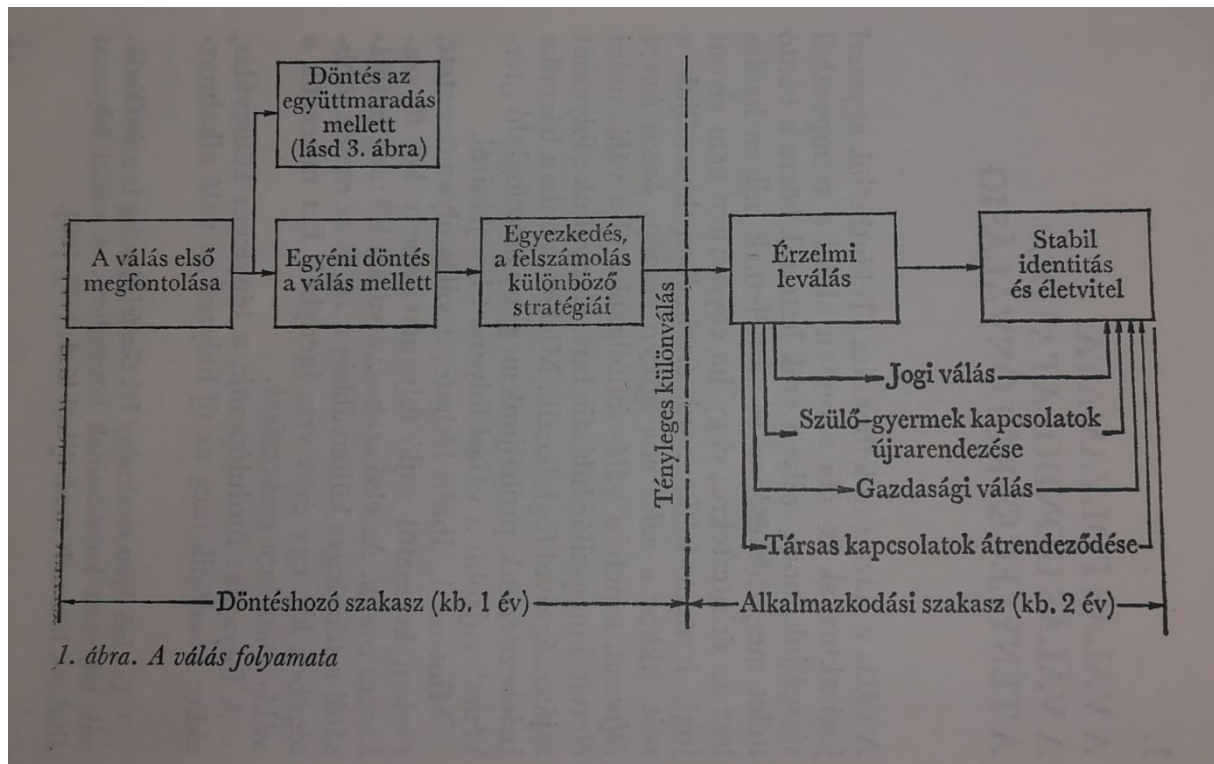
Döntés az együttmaradás mellett (lásd 3. ábra)

A válás első megfontolása

Egyéni döntés a válás mellett

Egyezkedés, a felszámolás különböző stratégiái

Tényleges különválás

Érzelmi leválás

Stabil identitás és életvitel

Jogi válás

Szülő–gyermek kapcsolatok újrarendezése

Gazdasági válás

Társas kapcsolatok átrendeződése

Döntéshozó szakasz (kb. 1 év)

Alkalmazkodási szakasz (kb. 2 év)

1. ábra. A válás folyamata